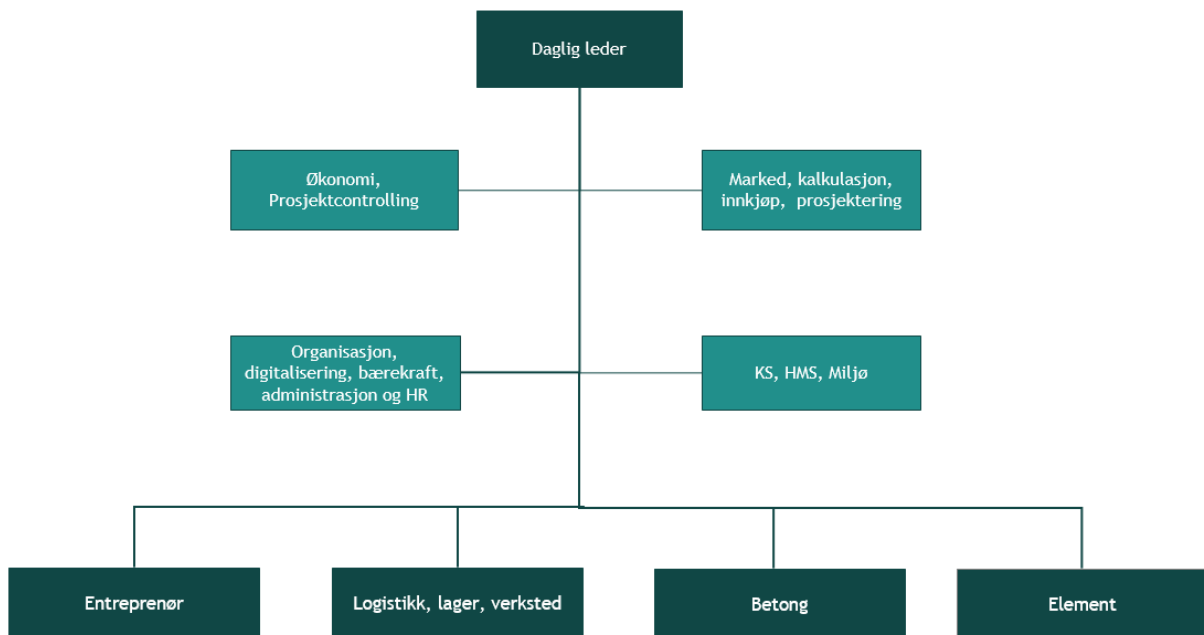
Daglig leder

Økonomi, Prosjektcontrolling

Marked, kalkulasjon, innkjøp, prosjektering

Organisasjon, digitalisering, bærekraft, administrasjon og HR

KS, HMS, Miljø

Entreprenør

Logistikk, lager, verksted

Betong

Element